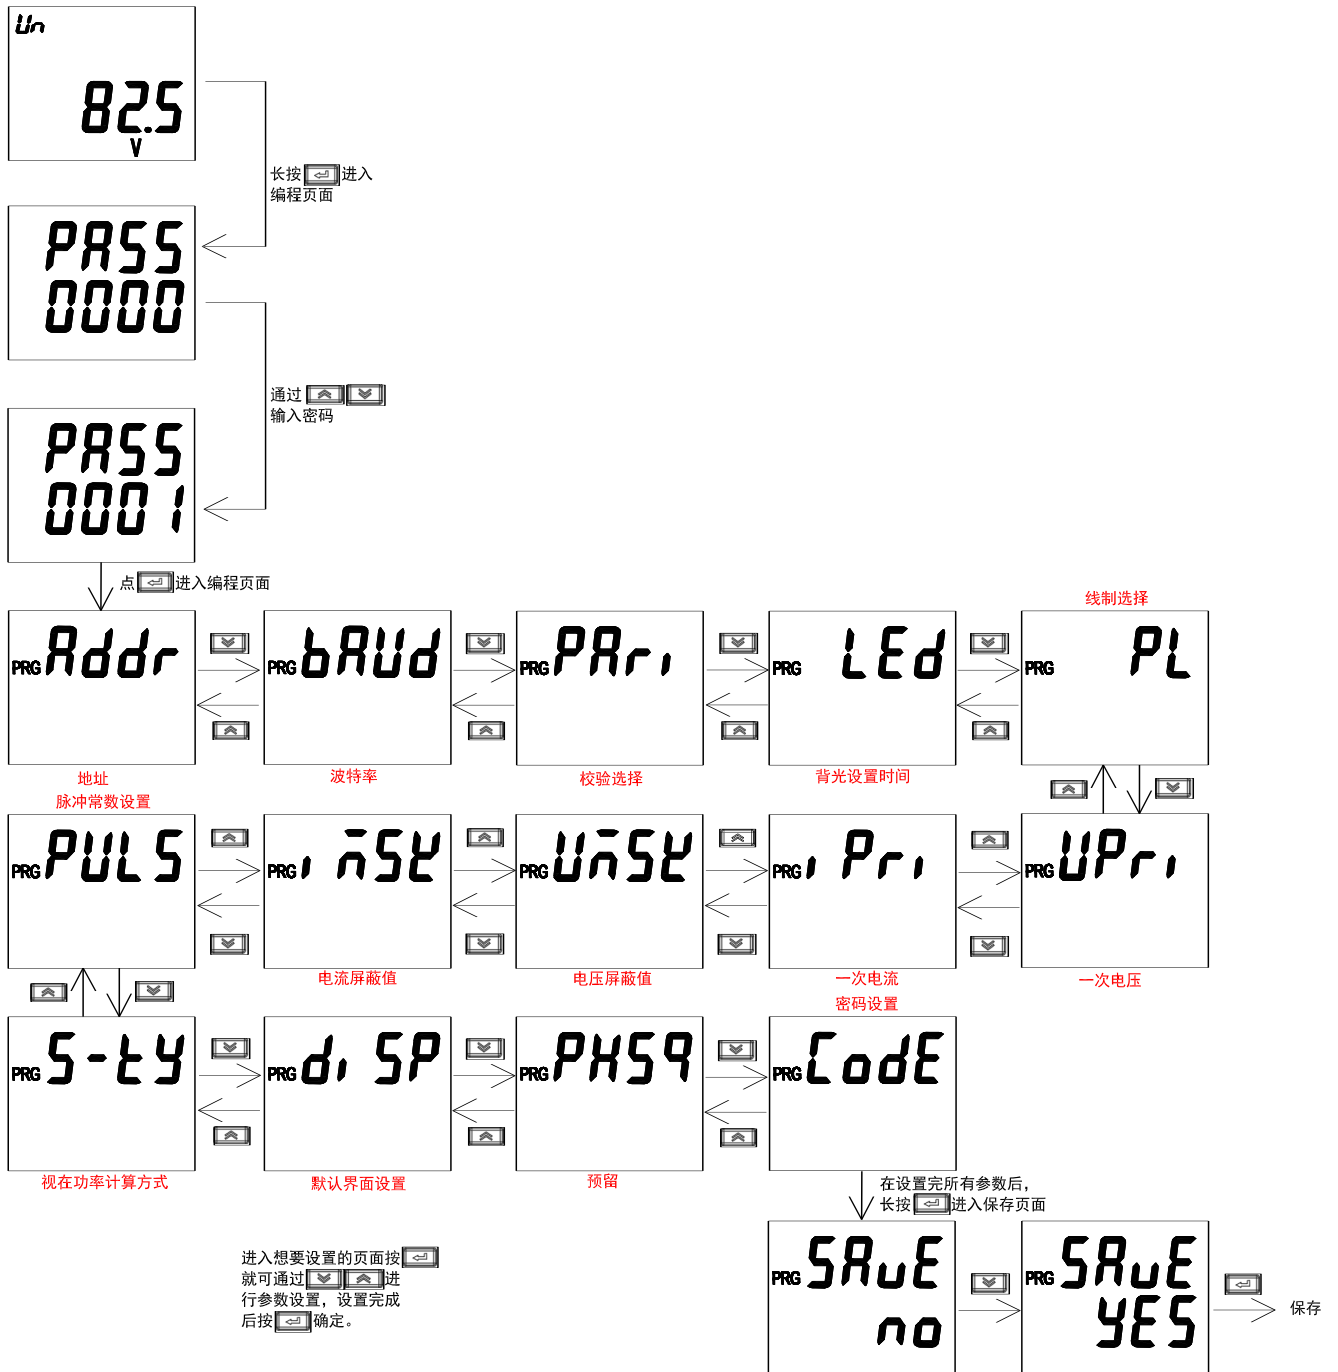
Un
82.5
V

长按进入编程页面

PASS
0000

通过输入密码

PASS
0001

点进入编程页面

PRG Addr
地址

PRG bAUd
波特率

PRG PAri
校验选择

PRG LEd
背光设置时间

线制选择
PRG PL

脉冲常数设置
PRG PULS

PRG inSt
电流屏蔽值

PRG UnSt
电压屏蔽值

PRG iPri
一次电流

PRG UPri
一次电压

密码设置

PRG S-tY
视在功率计算方式

PRG diSP
默认界面设置

PRG PHSq
预留

PRG CodE

在设置完所有参数后，长按进入保存页面

进入想要设置的页面按就可通过进行参数设置，设置完成后按确定。

PRG SAuE
no

PRG SAuE
YES

保存